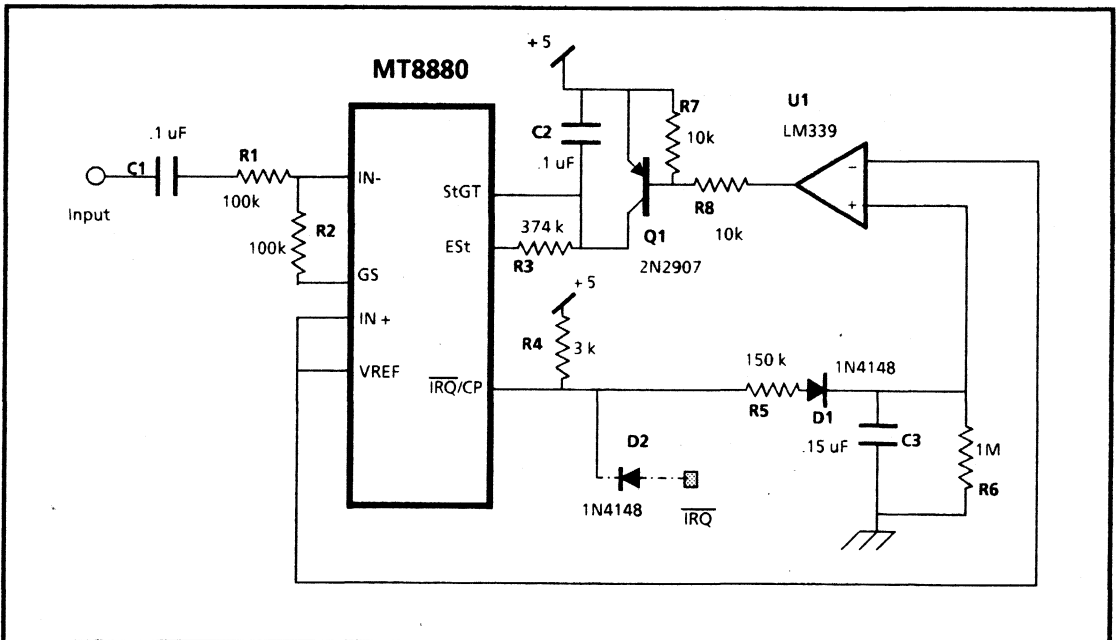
MT8880

+5

C2

.1 uF

R7

10k

U1

LM339

.1 uF

C1

R1

100k

Input

IN-

StGT

ESt

GS

100k

R2

374 k

R3

Q1

2N2907

R8

10k

-

+

+5

R4

3 k

IN +

VREF

$\overline{IRQ}$/CP

150 k

R5

1N4148

D1

.15 uF

C3

1M

R6

D2

1N4148

$\overline{IRQ}$